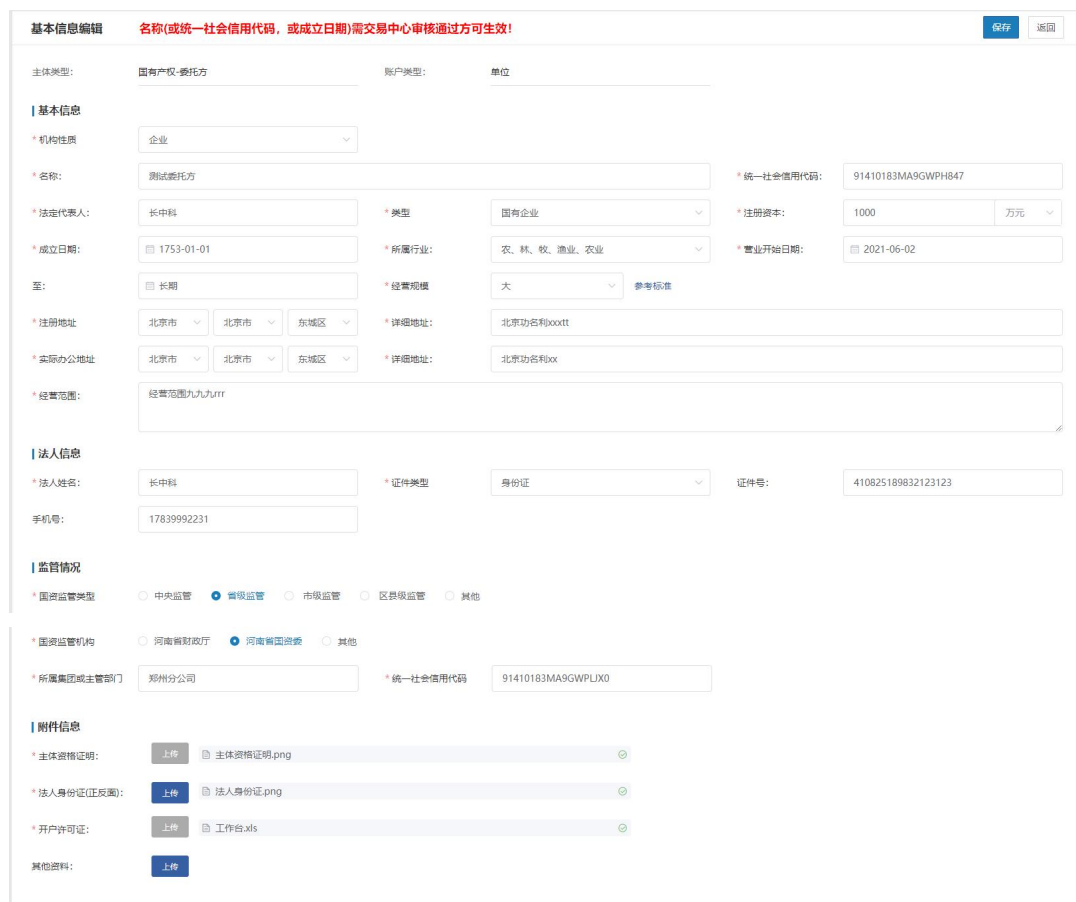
基本信息编辑 名称(或统一社会信用代码，或成立日期)需交易中心审核通过方可生效!

保存 返回

主体类型: 国有产权-委托方 账户类型: 单位

基本信息

* 机构性质 企业

* 名称: 测试委托方

* 统一社会信用代码: 91410183MA9GWPH847

* 法定代表人: 长中科

* 类型 国有企业

* 注册资本: 1000 万元

* 成立日期: 1753-01-01

* 所属行业: 农、林、牧、渔业、农业

* 营业开始日期: 2021-06-02

至: 长期

* 经营规模 大 参考标准

* 注册地址 北京市 北京市 东城区

* 详细地址: 北京功名利xxxtt

* 实际办公地址 北京市 北京市 东城区

* 详细地址: 北京功名利xx

* 经营范围: 经营范围九九九rrr

法人信息

* 法人姓名: 长中科

* 证件类型 身份证

证件号: 410825189832123123

手机号: 17839992231

监管情况

* 国资监管类型 中央监管 省级监管 市级监管 区县级监管 其他

* 国资监管机构 河南省财政厅 河南省国资委 其他

* 所属集团或主管部门 郑州分公司

* 统一社会信用代码 91410183MA9GWPLJX0

附件信息

* 主体资格证明: 上传 主体资格证明.png

* 法人身份证(正反面): 上传 法人身份证.png

* 开户许可证: 上传 工作台.xls

其他资料: 上传